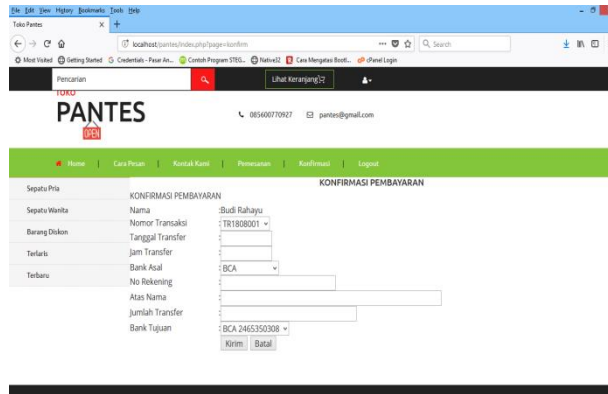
File Edit View History Bookmarks Tools Help
Toko Pantes
localhost/pantes/index.php?page=konfirm
Search
Most Visited Getting Started Credentials - Pasar An... Contoh Program STEG... Native32 Cara Mengatasi Boot... cPanel Login

Pencarian
Lihat Keranjang
TOKO
PANTES
OPEN
085600770927 pantes@gmail.com

Home | Cara Pesan | Kontak Kami | Pemesanan | Konfirmasi | Logout

Sepatu Pria
Sepatu Wanita
Barang Diskon
Terlaris
Terbaru

KONFIRMASI PEMBAYARAN
KONFIRMASI PEMBAYARAN

| | |
|---|---|
| Nama | :Budi Rahayu |
| Nomor Transaksi | :TR1808001 |
| Tanggal Transfer | : |
| Jam Transfer | : |
| Bank Asal | :BCA |
| No Rekening | : |
| Atas Nama | : |
| Jumlah Transfer | : |
| Bank Tujuan | :BCA 2465350308 |

Kirim Batal